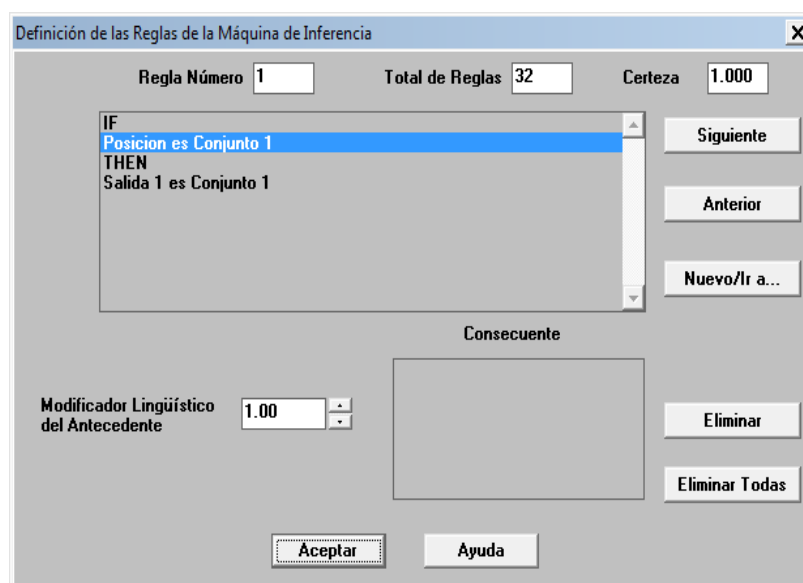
Definición de las Reglas de la Máquina de Inferencia

Regla Número 1

Total de Reglas 32

Certeza 1.000

IF
Posicion es Conjunto 1
THEN
Salida 1 es Conjunto 1

Siguiente

Anterior

Nuevo/Ir a...

Consecuente

Modificador Lingüístico del Antecedente 1.00

Eliminar

Eliminar Todas

Aceptar

Ayuda